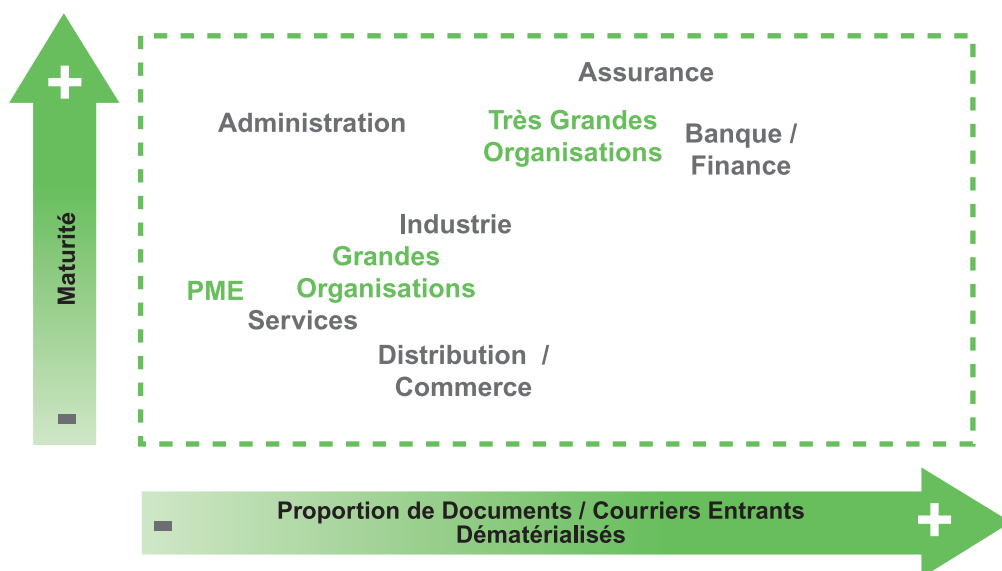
+
Maturité
-

Assurance
Administration
Très Grandes Organisations
Banque / Finance
Industrie
Grandes Organisations
PME
Services
Distribution / Commerce

-
Proportion de Documents / Courriers Entrants Dématérialisés
+